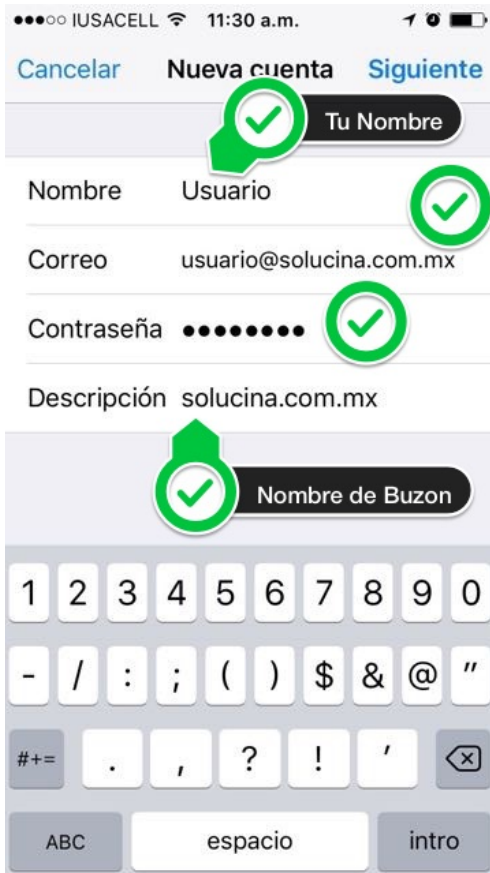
●●●○○ IUSACELL 11:30 a.m.

Cancelar Nueva cuenta Siguiente

Tu Nombre

Nombre Usuario

Correo usuario@solucina.com.mx

Contraseña ••••••••

Descripción solucina.com.mx

Nombre de Buzon

1 2 3 4 5 6 7 8 9 0

- / : ; ( ) $ & @ "

#+= . , ? ! '

ABC espacio intro